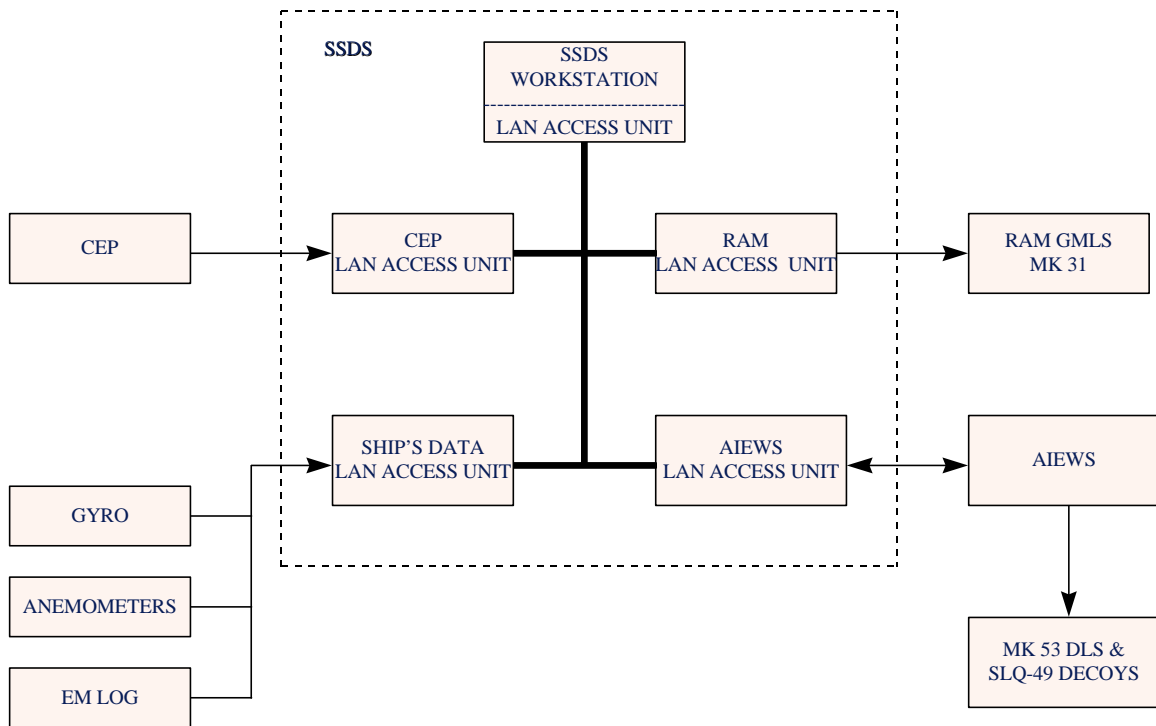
SSDS

SSDS WORKSTATION

LAN ACCESS UNIT

CEP

CEP LAN ACCESS UNIT

RAM LAN ACCESS UNIT

RAM GMLS MK 31

SHIP'S DATA LAN ACCESS UNIT

AIEWS LAN ACCESS UNIT

AIEWS

GYRO

ANEMOMETERS

EM LOG

MK 53 DLS & SLQ-49 DECOYS